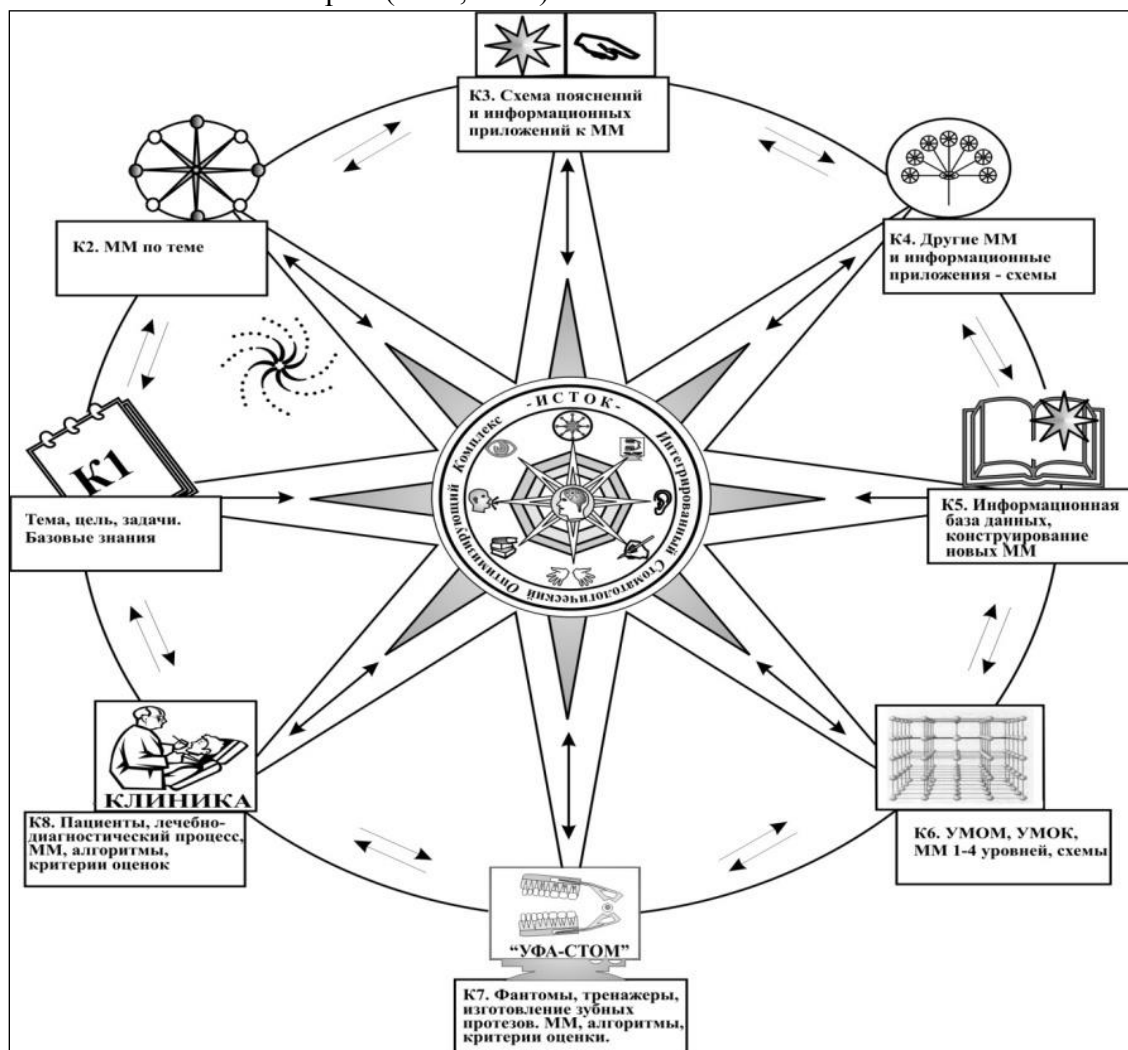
К3. Схема пояснений и информационных приложений к ММ

К2. ММ по теме

К4. Другие ММ и информационные приложения - схемы

К1

Тема, цель, задачи. Базовые знания

-ИСТОК-

Интегрированный Стоматологический Оптимизирующий Комплекс

К5. Информационная база данных, конструирование новых ММ

КЛИНИКА

К8. Пациенты, лечебно-диагностический процесс, ММ, алгоритмы, критерии оценок

К6. УМОМ, УМОК, ММ 1-4 уровней, схемы

"УФА-СТОМ"

К7. Фантомы, тренажеры, изготовление зубных протезов. ММ, алгоритмы, критерии оценки.